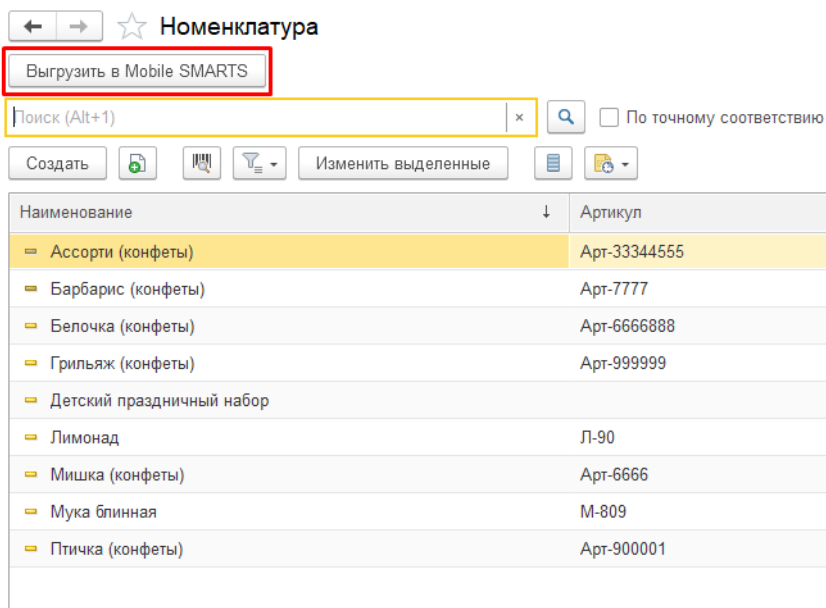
Номенклатура

Выгрузить в Mobile SMARTS

Поиск (Alt+1) ×

По точному соответствию

Создать

Изменить выделенные

| Наименование | Артикул |
|---|---|
| Ассорти (конфеты) | Арт-33344555 |
| Барбарис (конфеты) | Арт-7777 |
| Белочка (конфеты) | Арт-6666888 |
| Грильяж (конфеты) | Арт-999999 |
| Детский праздничный набор | |
| Лимонад | Л-90 |
| Мишка (конфеты) | Арт-6666 |
| Мука блинная | М-809 |
| Птичка (конфеты) | Арт-900001 |